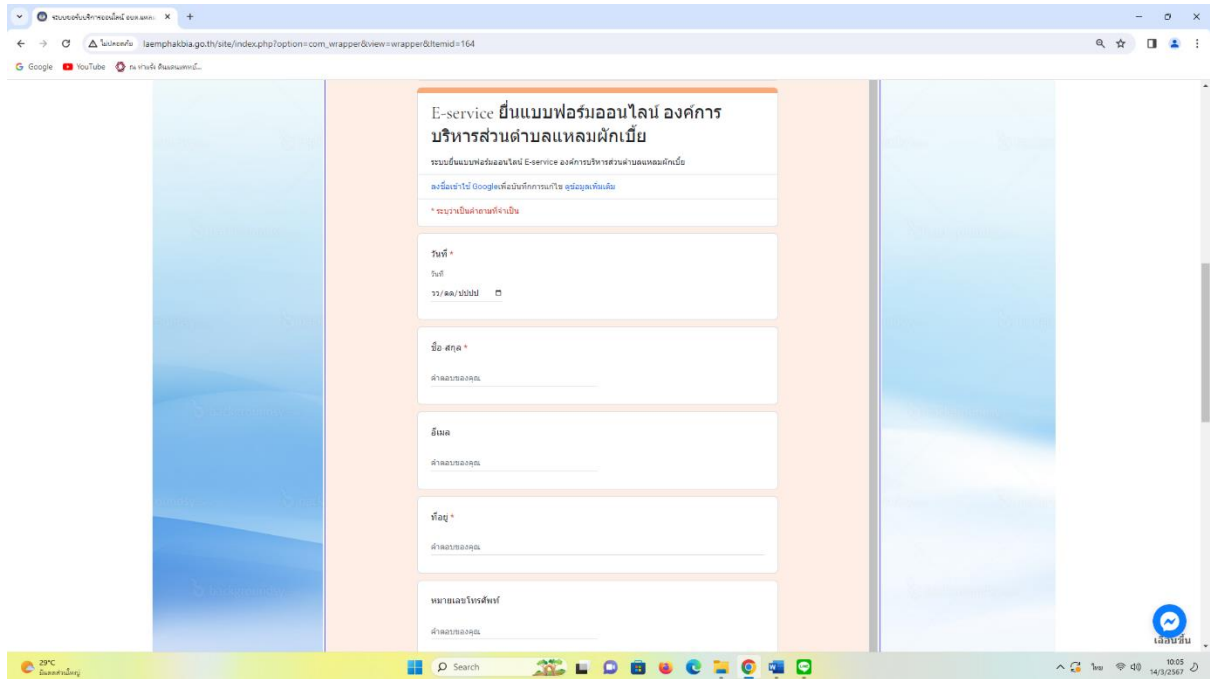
ระบบยื่นบริการออนไลน์ อบต.แหลม ×

ไม่ปลอดภัย laemphakbia.go.th/site/index.php?option=com_wrapper&view=wrapper&Itemid=164

Google YouTube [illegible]

E-service ยื่นแบบฟอร์มออนไลน์ องค์การบริหารส่วนตำบลแหลมผักเบี้ย

ระบบยื่นแบบฟอร์มออนไลน์ E-service องค์การบริหารส่วนตำบลแหลมผักเบี้ย

ลงชื่อเข้าใช้ Google เพื่อบันทึกการแก้ไข ดูข้อมูลเพิ่มเติม

* ระบุว่าเป็นคำถามที่จำเป็น

วันที่ *

วันที่

วว/ดด/ปปปป

ชื่อ สกุล *

คำตอบของคุณ

อีเมล

คำตอบของคุณ

ที่อยู่ *

คำตอบของคุณ

หมายเลขโทรศัพท์

คำตอบของคุณ

เลื่อนขึ้น

29°C
มีเมฆเป็นส่วนใหญ่

Search

ไทย 10:05 14/3/2567